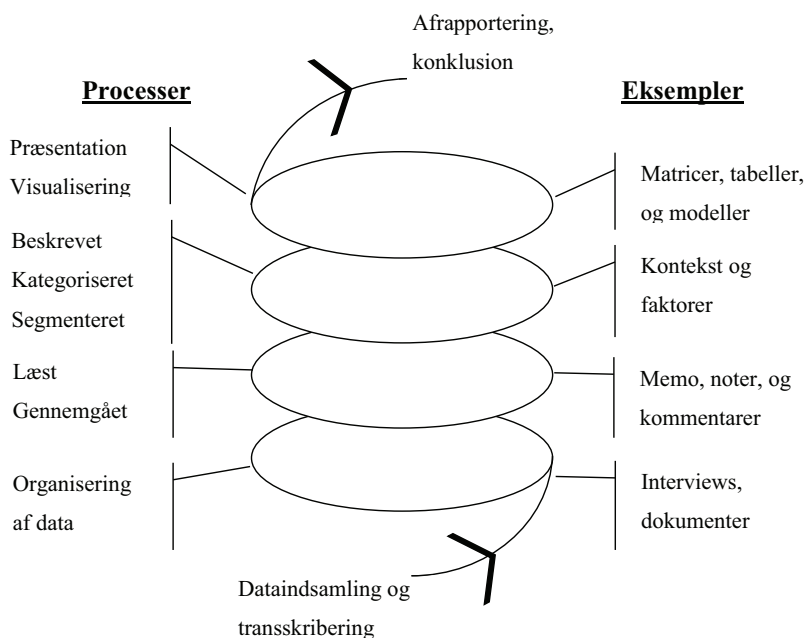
Afrapportering, konklusion

Processer

Eksempler

Præsentation
Visualisering

Matricer, tabeller, og modeller

Beskrevet
Kategoriseret
Segmenteret

Kontekst og faktorer

Læst
Gennemgået

Memo, noter, og kommentarer

Organisering af data

Interviews, dokumenter

Dataindsamling og transskribering